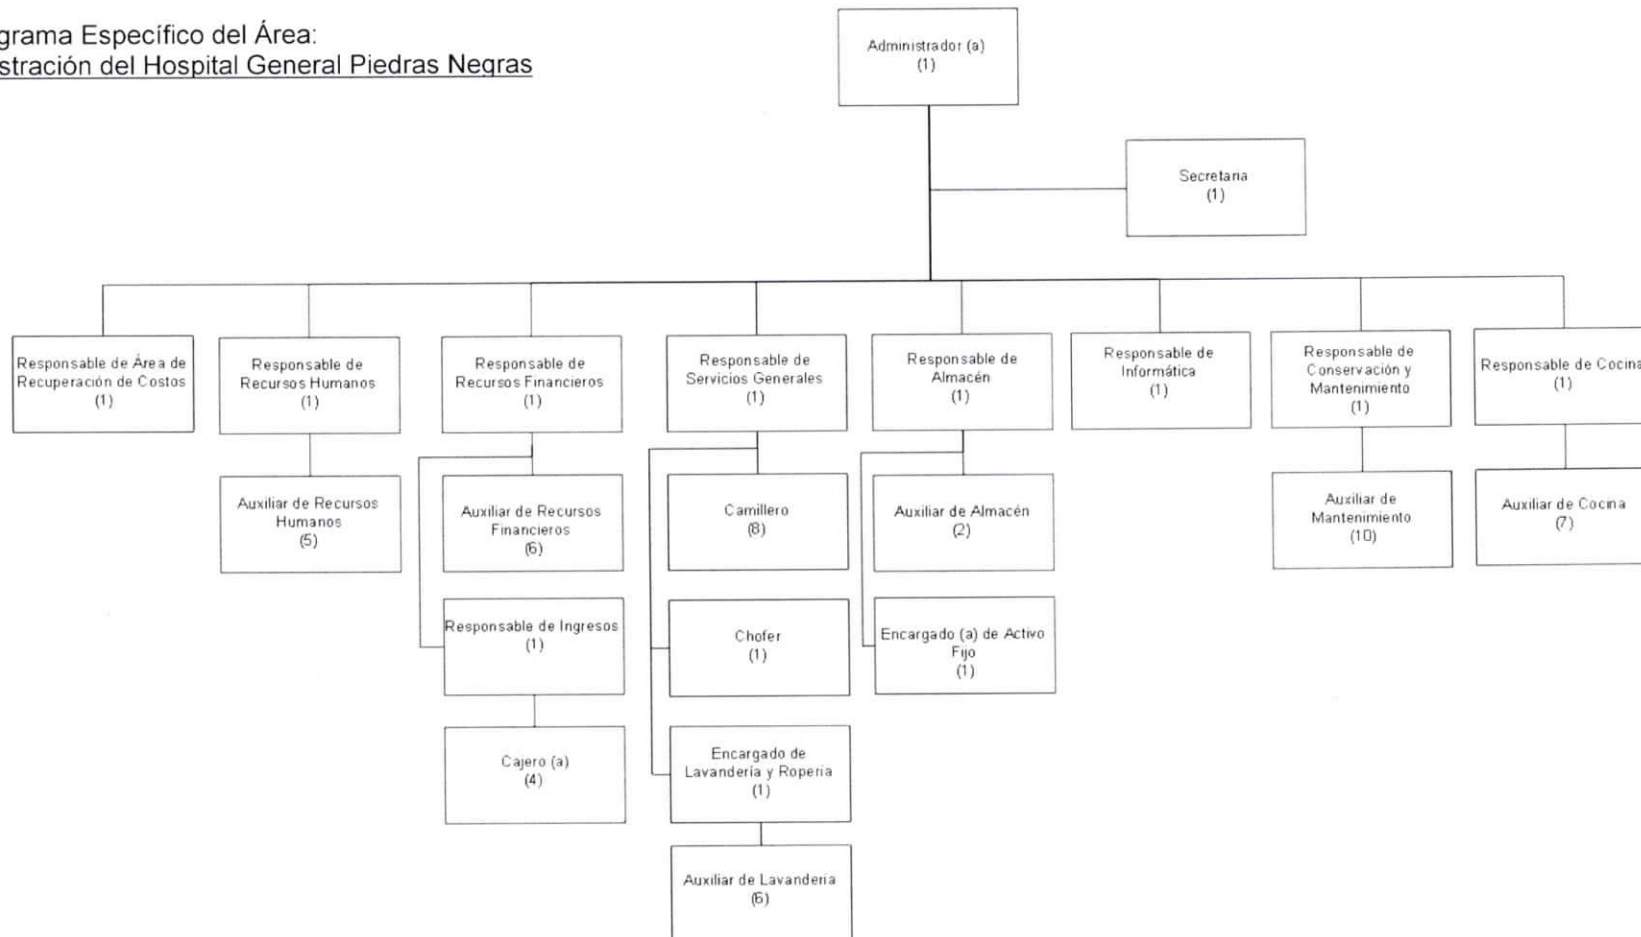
grama Específico del Área:
stración del Hospital General Piedras Negras

Administrador (a)
(1)

Secretaria
(1)

Responsable de Área de Recuperación de Costos
(1)

Responsable de Recursos Humanos
(1)

Auxiliar de Recursos Humanos
(5)

Responsable de Recursos Financieros
(1)

Auxiliar de Recursos Financieros
(6)

Responsable de Ingresos
(1)

Cajero (a)
(4)

Responsable de Servicios Generales
(1)

Camillero
(8)

Chofer
(1)

Encargado de Lavandería y Ropería
(1)

Auxiliar de Lavandería
(6)

Responsable de Almacén
(1)

Auxiliar de Almacén
(2)

Encargado (a) de Activo Fijo
(1)

Responsable de Informática
(1)

Responsable de Conservación y Mantenimiento
(1)

Auxiliar de Mantenimiento
(10)

Responsable de Cocina
(1)

Auxiliar de Cocina
(7)